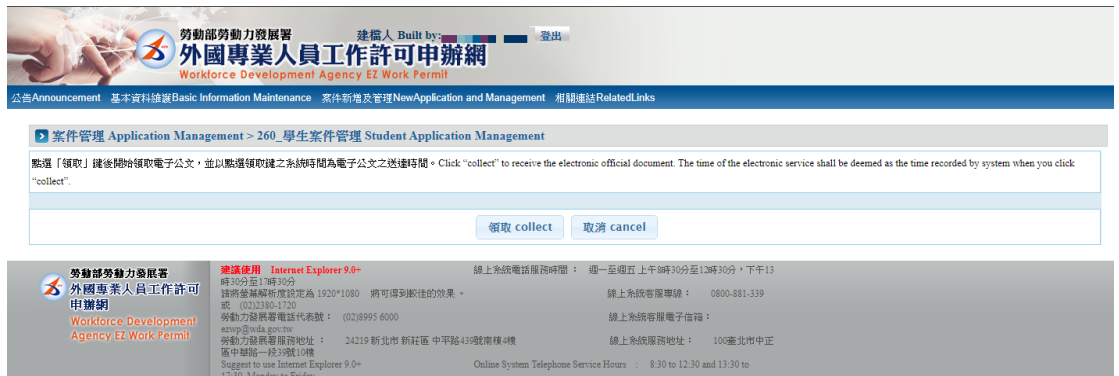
勞動部勞動力發展署
外國專業人員工作許可申辦網
Workforce Development Agency EZ Work Permit

建檔人 Built by:

登出

公告Announcement 基本資料維護Basic Information Maintenance 案件新增及管理NewApplication and Management 相關連結RelatedLinks

案件管理 Application Management > 260_學生案件管理 Student Application Management

點選「領取」鍵後開始領取電子公文，並以點選領取鍵之系統時間為電子公文之送達時間。Click "collect" to receive the electronic official document. The time of the electronic service shall be deemed as the time recorded by system when you click "collect".

領取 collect 取消 cancel

勞動部勞動力發展署
外國專業人員工作許可申辦網
Workforce Development Agency EZ Work Permit

建議使用 Internet Explorer 9.0+
線上系統電話服務時間： 週一至週五 上午8時30分至12時30分，下午13時30分至17時30分
請將螢幕解析度設定為 1920*1080 將可得到較佳的效果。
線上系統客服專線： 0800-881-339 或 (02)2380-1720
勞動力發展署電話代表號： (02)8995 6000
線上系統客服電子信箱： ezwp@wda.gov.tw
勞動力發展署服務地址： 24219 新北市 新莊區 中平路439號南棟4樓
線上系統服務地址： 100臺北市中正區中華路一段39號10樓
Suggest to use Internet Explorer 9.0+
Online System Telephone Service Hours : 8:30 to 12:30 and 13:30 to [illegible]
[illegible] Monday to Friday